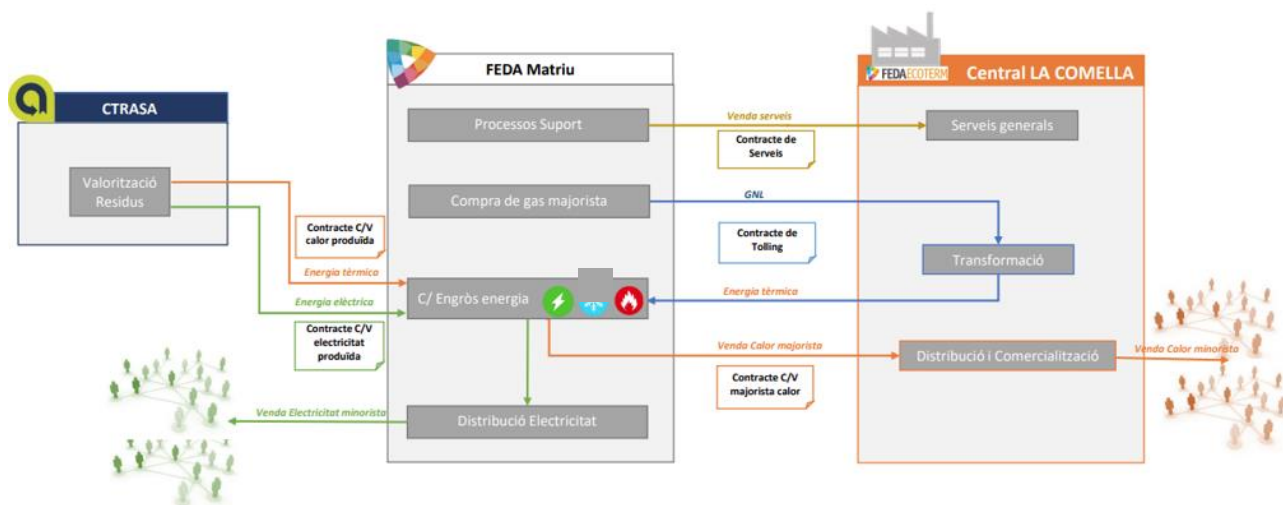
CTRASA

Valorització Residus

FEDA Matriu

Processos Suport

Compra de gas majorista

C/ Engròs energia

Distribució Electricitat

FEDA ECOTERM

Central LA COMELLA

Serveis generals

Transformació

Distribució i Comercialització

Venda serveis

Contracte de Serveis

GNL

Contracte de Tolling

Contracte C/V calor produïda

Energia tèrmica

Energia elèctrica

Contracte C/V electricitat produïda

Energia tèrmica

Venda Calor majorista

Contracte C/V majorista calor

Venda Calor minorista

Venda Electricitat minorista